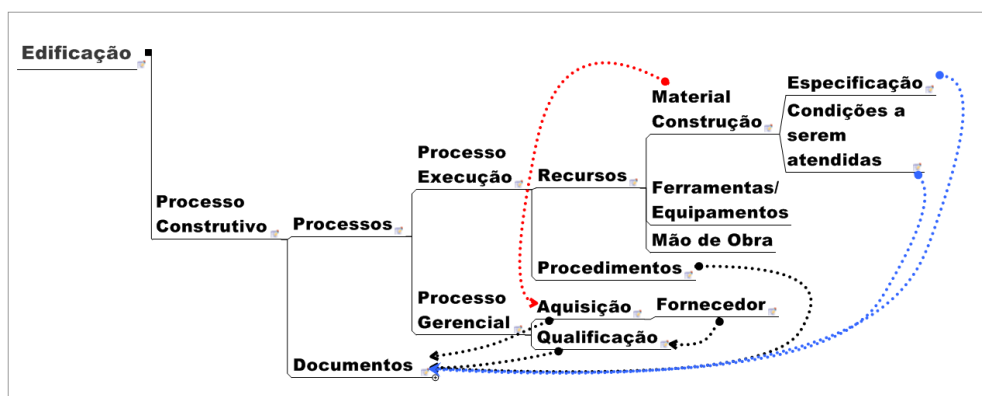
Edificação

Processo Construtivo

Processos

Processo Execução

Recursos

Material Construção

Especificação

Condições a serem atendidas

Ferramentas/ Equipamentos

Mão de Obra

Procedimentos

Processo Gerencial

Aquisição

Fornecedor

Qualificação

Documentos